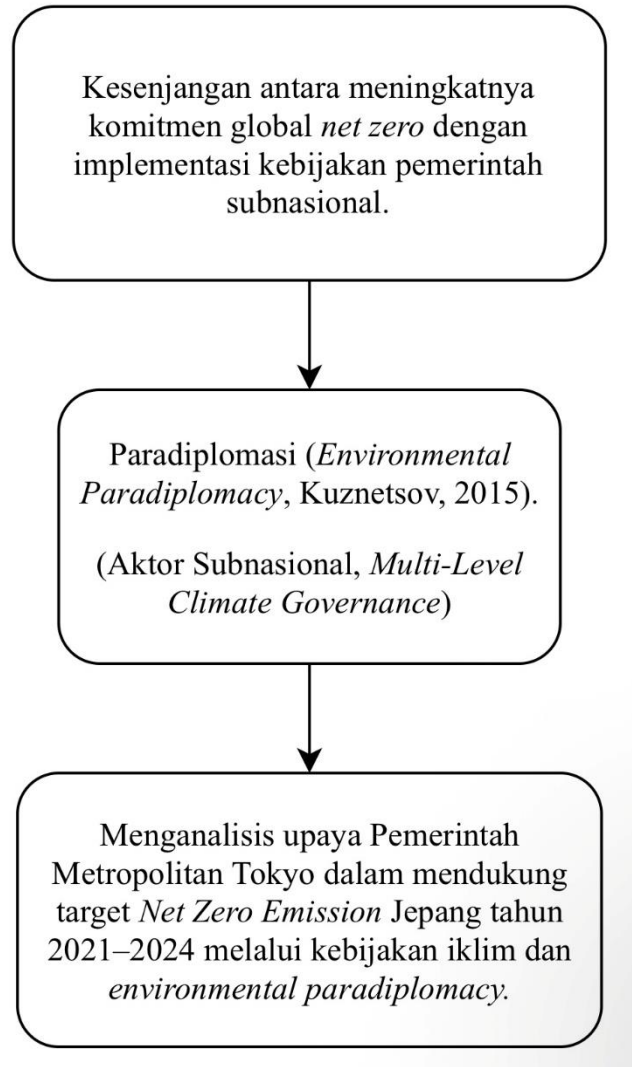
Kesenjangan antara meningkatnya komitmen global net zero dengan implementasi kebijakan pemerintah subnasional.

Paradiplomasi (Environmental Paradiplomacy, Kuznetsov, 2015).

(Aktor Subnasional, Multi-Level Climate Governance)

Menganalisis upaya Pemerintah Metropolitan Tokyo dalam mendukung target Net Zero Emission Jepang tahun 2021–2024 melalui kebijakan iklim dan environmental paradiplomacy.